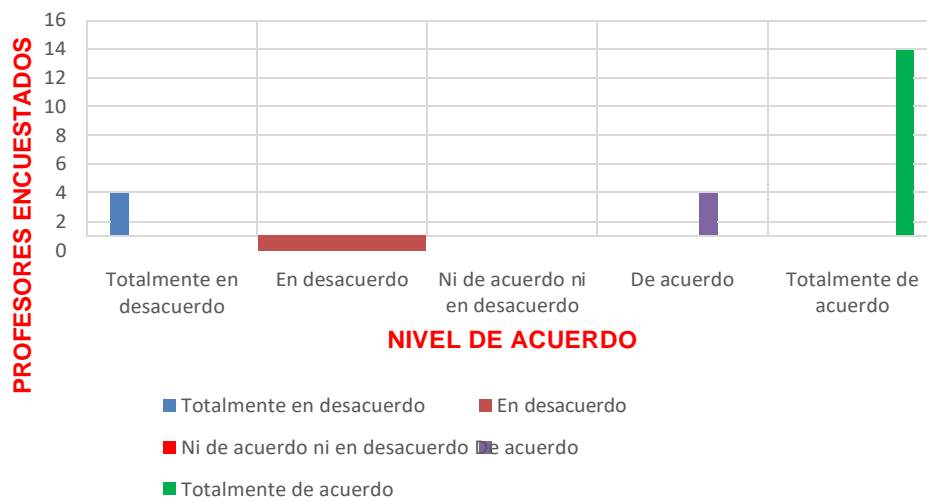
PROFESORES ENCUESTADOS

16
14
12
10
8
6
4
2
0

Totalmente en desacuerdo
En desacuerdo
Ni de acuerdo ni en desacuerdo
De acuerdo
Totalmente de acuerdo

NIVEL DE ACUERDO

Totalmente en desacuerdo
En desacuerdo
Ni de acuerdo ni en desacuerdo
De acuerdo
Totalmente de acuerdo